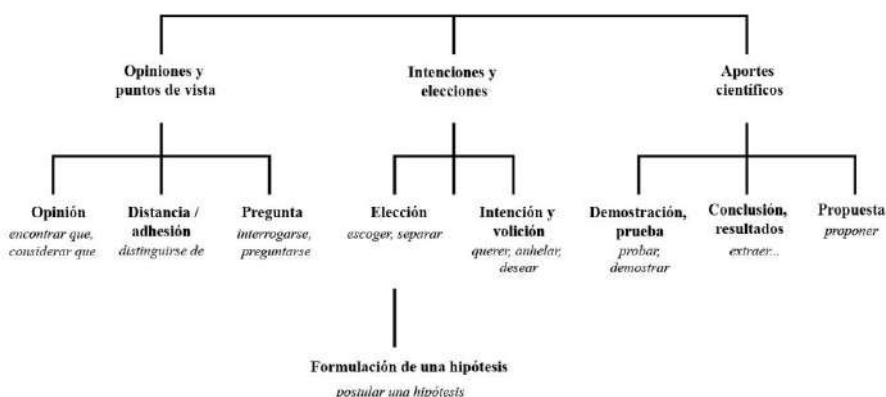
Opiniones y puntos de vista

Intenciones y elecciones

Aportes científicos

Opinión
*encontrar que, considerar que*

Distancia / adhesión
*distinguirse de*

Pregunta
*interrogarse, preguntarse*

Elección
*escoger, separar*

Intención y volición
*querer, anhelar, desear*

Demostración, prueba
*probar, demostrar*

Conclusión, resultados
*extraer...*

Propuesta
*proponer*

Formulación de una hipótesis
*postular una hipótesis*